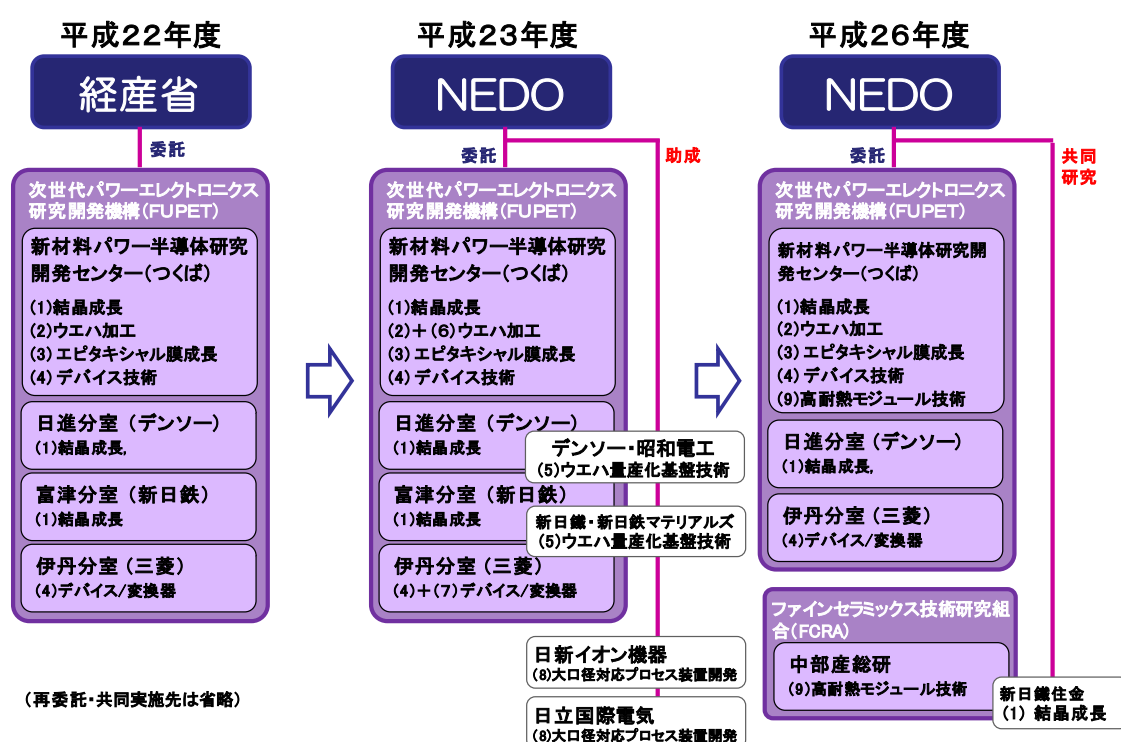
平成22年度

経産省

委託

次世代パワーエレクトロニクス研究開発機構（FUPET）

新材料パワー半導体研究開発センター（つくば）
(1)結晶成長
(2)ウエハ加工
(3) エピタキシャル膜成長
(4) デバイス技術

日進分室（デンソー）
(1)結晶成長,

富津分室（新日鉄）
(1)結晶成長

伊丹分室（三菱）
(4)デバイス/変換器

（再委託・共同実施先は省略）

平成23年度

NEDO

委託

助成

次世代パワーエレクトロニクス研究開発機構（FUPET）

新材料パワー半導体研究開発センター（つくば）
(1)結晶成長
(2)＋(6)ウエハ加工
(3) エピタキシャル膜成長
(4) デバイス技術

日進分室（デンソー）
(1)結晶成長

デンソー・昭和電工
(5)ウエハ量産化基盤技術

富津分室（新日鉄）
(1)結晶成長

新日鐵・新日鉄マテリアルズ
(5)ウエハ量産化基盤技術

伊丹分室（三菱）
(4)＋(7)デバイス/変換器

日新イオン機器
(8)大口径対応プロセス装置開発

日立国際電気
(8)大口径対応プロセス装置開発

平成26年度

NEDO

委託

共同研究

次世代パワーエレクトロニクス研究開発機構（FUPET）

新材料パワー半導体研究開発センター（つくば）
(1)結晶成長
(2)ウエハ加工
(3) エピタキシャル膜成長
(4) デバイス技術
(9)高耐熱モジュール技術

日進分室（デンソー）
(1)結晶成長,

伊丹分室（三菱）
(4)デバイス/変換器

ファインセラミックス技術研究組合（FCRA）

中部産総研
(9)高耐熱モジュール技術

新日鐵住金
(1) 結晶成長